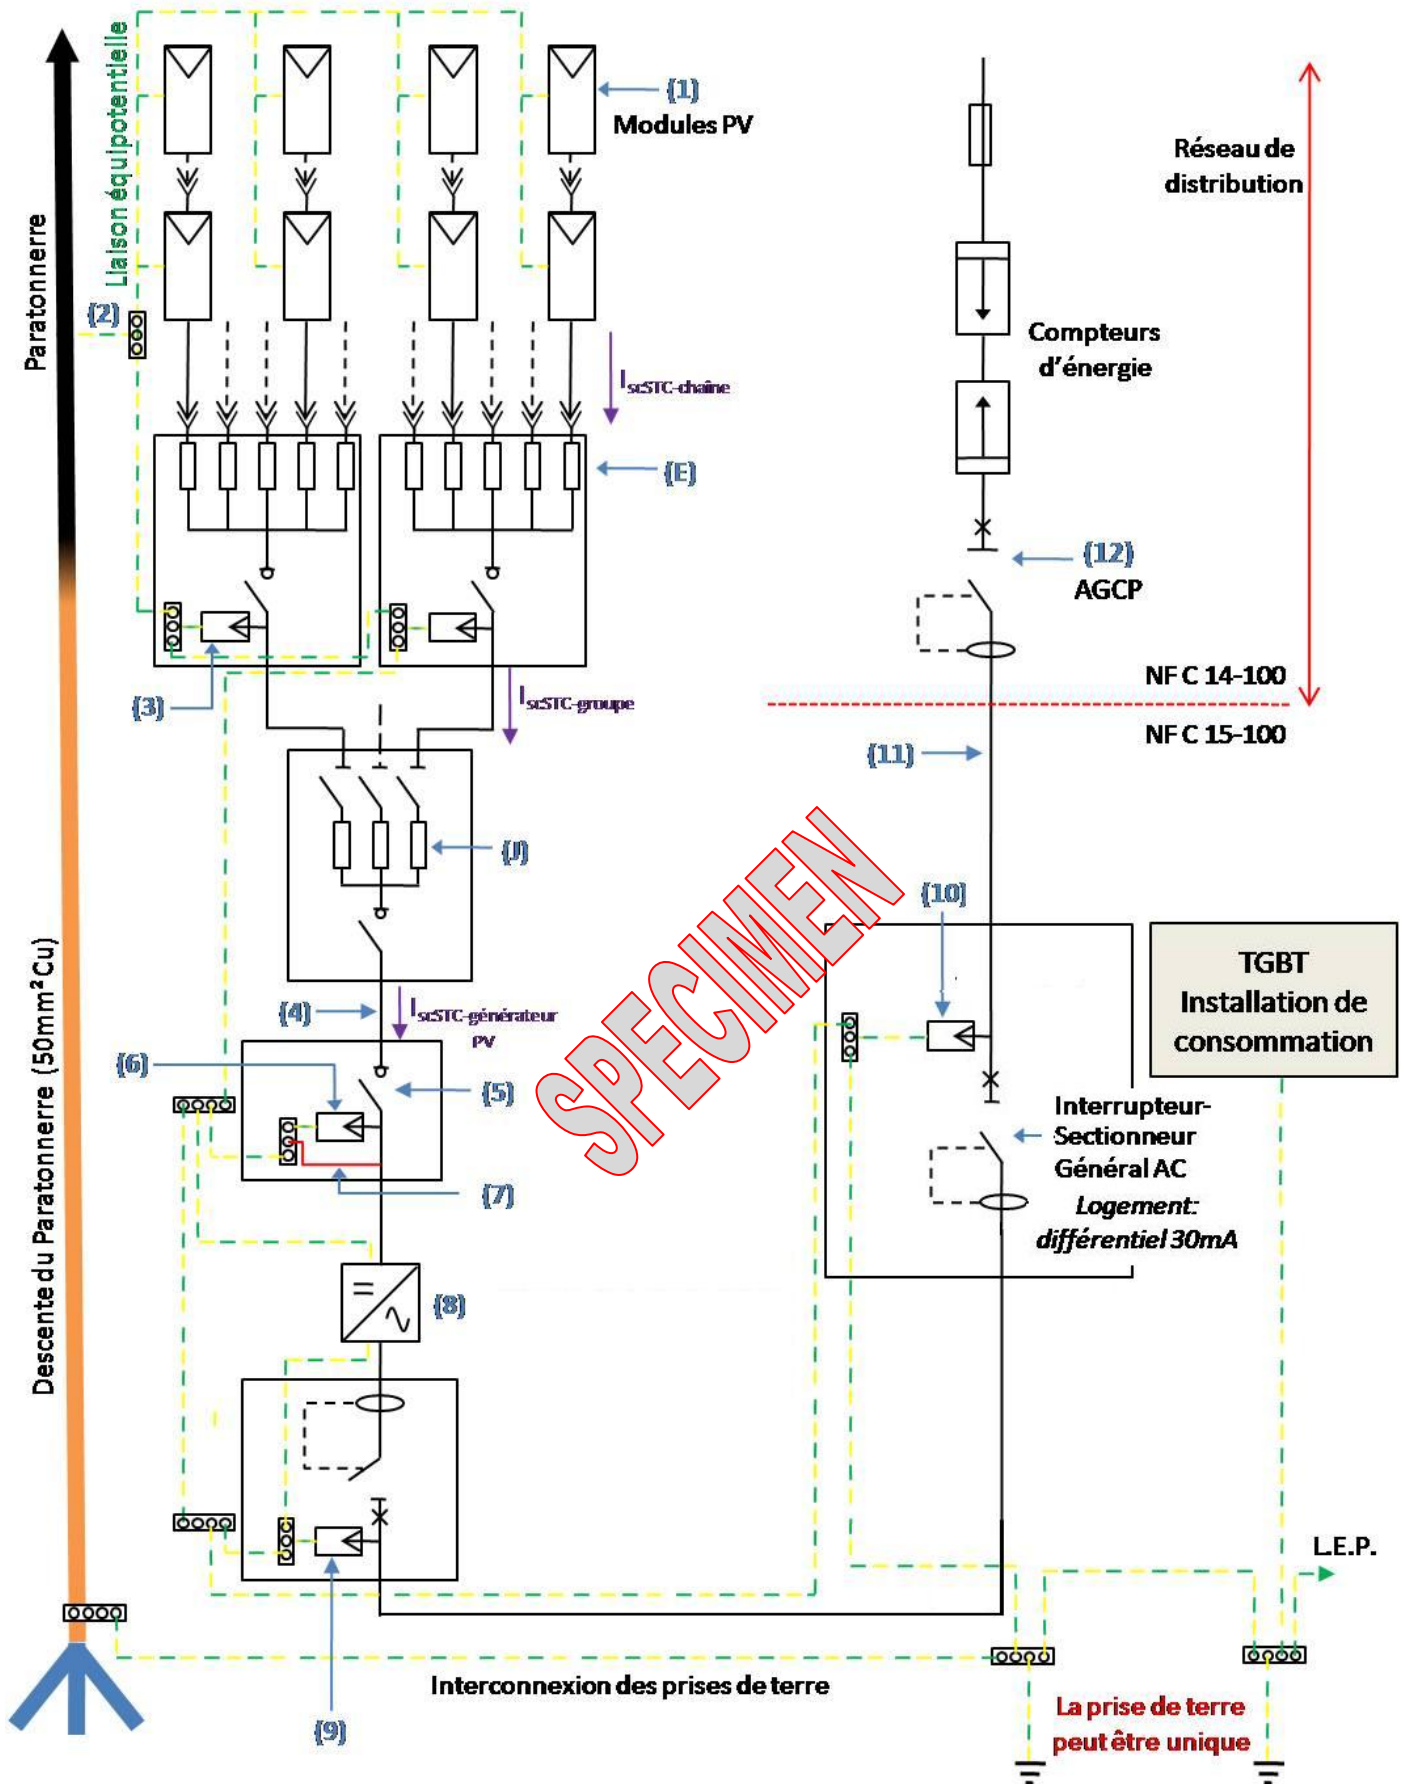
Liaison équipotentielle

Paratonnerre

(1)
Modules PV

Réseau de distribution

(2)

Compteurs d'énergie

$I_{scSTC\text{-}chaîne}$

(E)

(12)
AGCP

(3)

$I_{scSTC\text{-}groupe}$

NF C 14-100

NF C 15-100

(11)

(J)

SPECIMEN

(10)

TGBT
Installation de consommation

(4)

$I_{scSTC\text{-}générateur\ PV}$

(6)

(5)

Interrupteur-Sectionneur Général AC
Logement: différentiel 30mA

(7)

Descente du Paratonnerre (50mm² Cu)

(8)

L.E.P.

Interconnexion des prises de terre

La prise de terre peut être unique

(9)